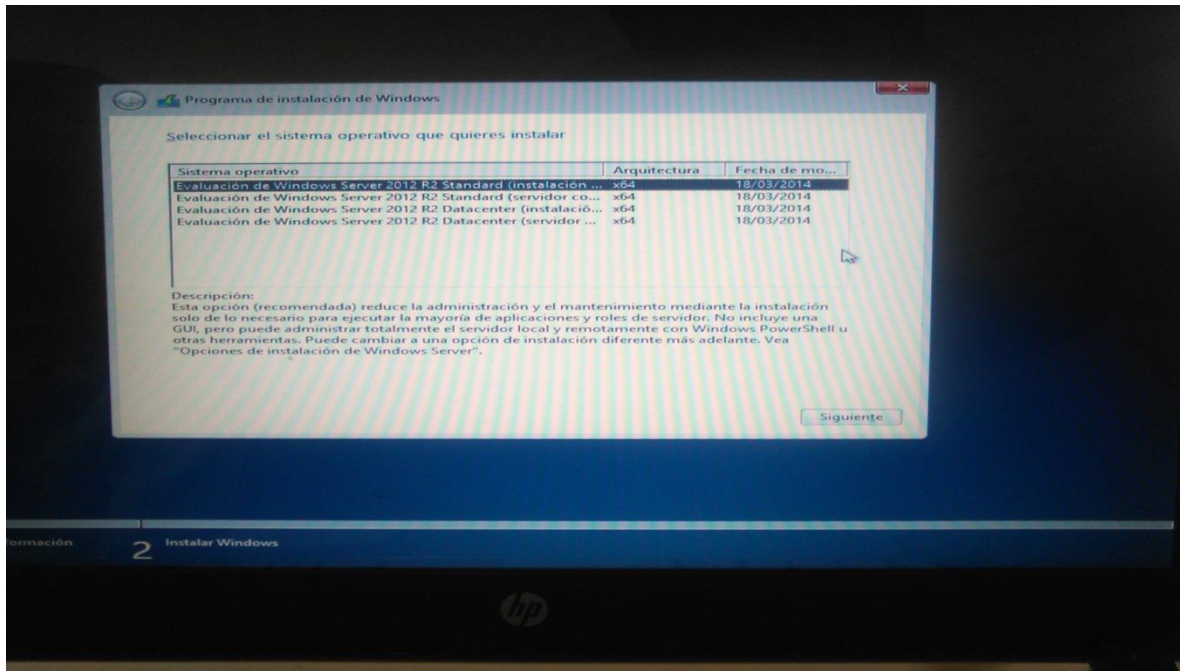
Programa de instalación de Windows

Seleccionar el sistema operativo que quieres instalar

| Sistema operativo | Arquitectura | Fecha de mo... |
|---|---|---|
| Evaluación de Windows Server 2012 R2 Standard (instalación ... | x64 | 18/03/2014 |
| Evaluación de Windows Server 2012 R2 Standard (servidor co... | x64 | 18/03/2014 |
| Evaluación de Windows Server 2012 R2 Datacenter (instalació... | x64 | 18/03/2014 |
| Evaluación de Windows Server 2012 R2 Datacenter (servidor ... | x64 | 18/03/2014 |

Descripción:
Esta opción (recomendada) reduce la administración y el mantenimiento mediante la instalación solo de lo necesario para ejecutar la mayoría de aplicaciones y roles de servidor. No incluye una GUI, pero puede administrar totalmente el servidor local y remotamente con Windows PowerShell u otras herramientas. Puede cambiar a una opción de instalación diferente más adelante. Vea "Opciones de instalación de Windows Server".

Siguiente

formación 2 Instalar Windows

hp